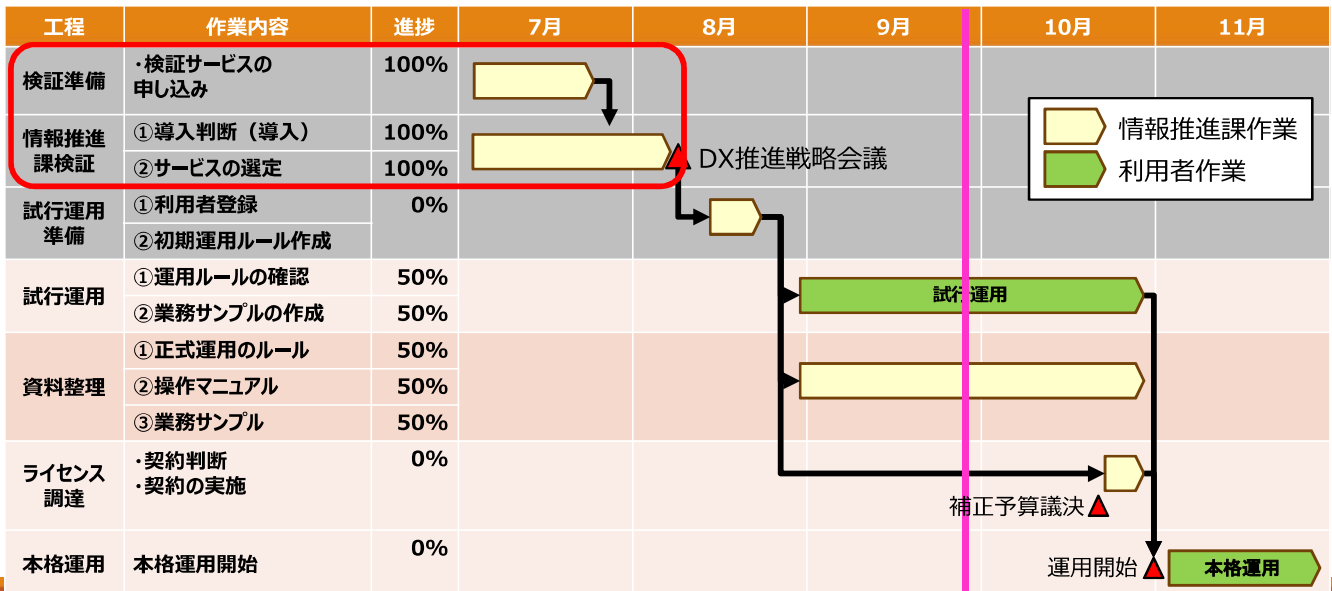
| 工程 | 作業内容 | 進捗 | 7月 | 8月 | 9月 | 10月 | 11月 |
|---|---|---|---|---|---|---|---|
| 検証準備 | ・検証サービスの申し込み | 100% | | | | | |
| 情報推進課検証 | ①導入判断（導入） | 100% | | | | | |
| | ②サービスの選定 | 100% | | | | | |
| 試行運用準備 | ①利用者登録 | 0% | | | | | |
| | ②初期運用ルール作成 | | | | | | |
| 試行運用 | ①運用ルールの確認 | 50% | | | | | |
| | ②業務サンプルの作成 | 50% | | | | | |
| 資料整理 | ①正式運用のルール | 50% | | | | | |
| | ②操作マニュアル | 50% | | | | | |
| | ③業務サンプル | 50% | | | | | |
| ライセンス調達 | ・契約判断<br>・契約の実施 | 0% | | | | | |
| 本格運用 | 本格運用開始 | 0% | | | | | |

情報推進課作業
利用者作業

DX推進戦略会議

試行運用

補正予算議決

運用開始

本格運用